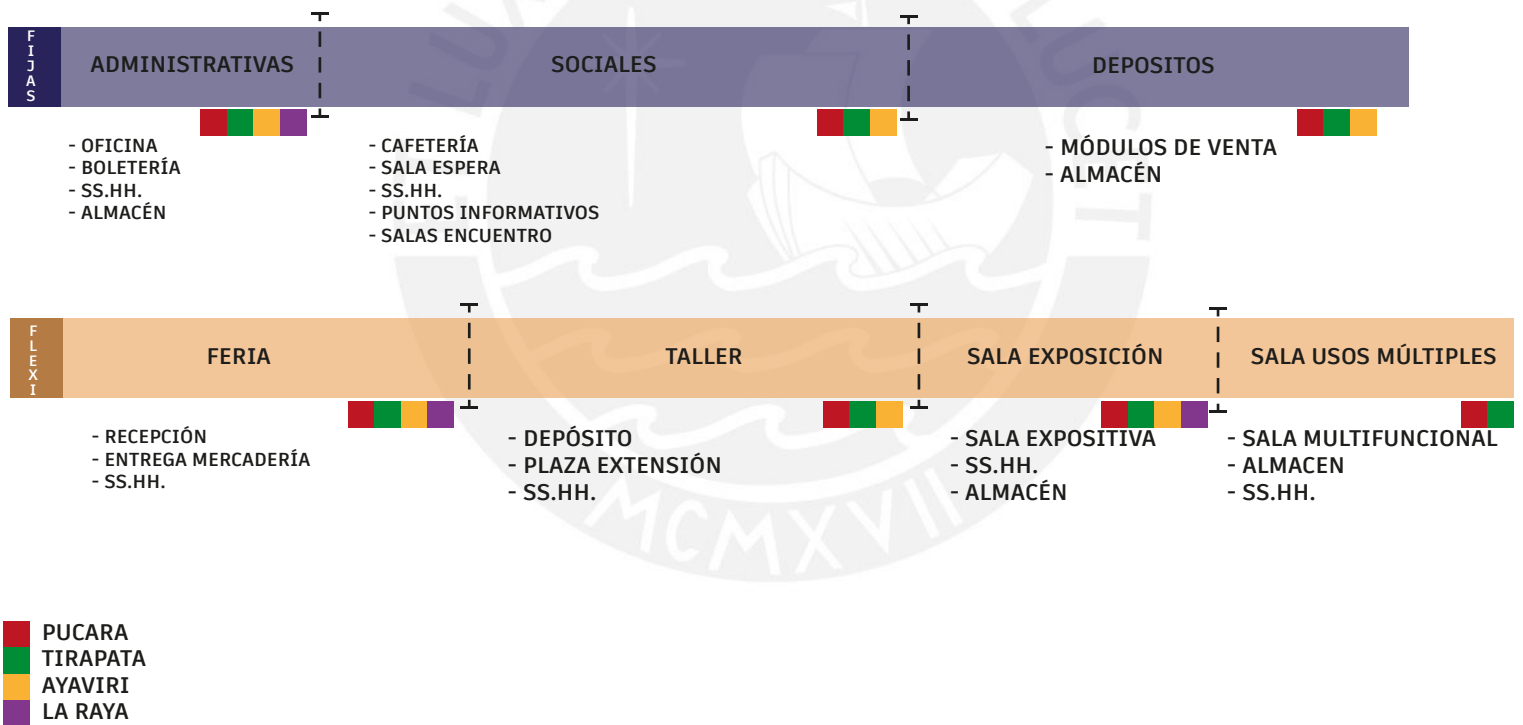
FIJAS

ADMINISTRATIVAS

- OFICINA
- BOLETERÍA
- SS.HH.
- ALMACÉN

SOCIALES

- CAFETERÍA
- SALA ESPERA
- SS.HH.
- PUNTOS INFORMATIVOS
- SALAS ENCUENTRO

DEPOSITOS

- MÓDULOS DE VENTA
- ALMACÉN

FLEXI

FERIA

- RECEPCIÓN
- ENTREGA MERCADERÍA
- SS.HH.

TALLER

- DEPÓSITO
- PLAZA EXTENSIÓN
- SS.HH.

SALA EXPOSICIÓN

- SALA EXPOSITIVA
- SS.HH.
- ALMACÉN

SALA USOS MÚLTIPLES

- SALA MULTIFUNCIONAL
- ALMACEN
- SS.HH.

PUCARA
TIRAPATA
AYAVIRI
LA RAYA